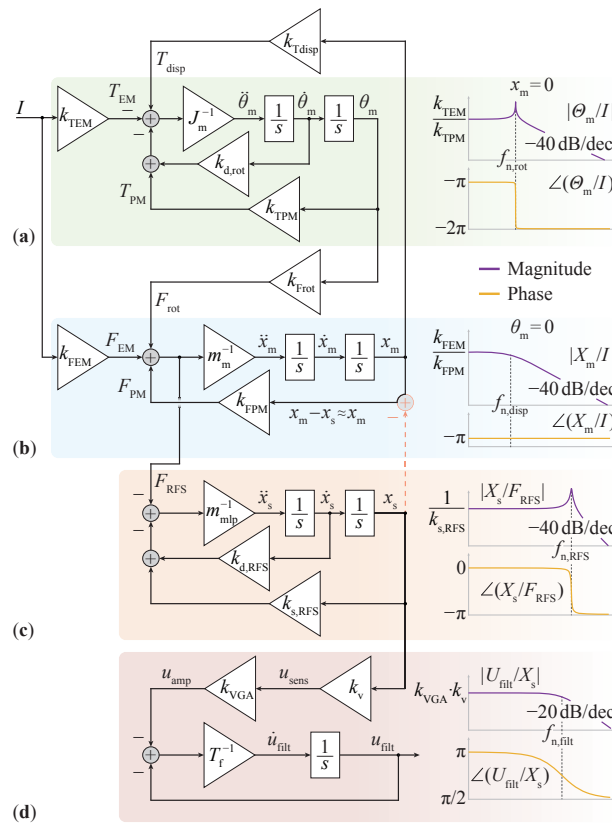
$k_{\mathrm{Tdisp}}$

$T_{\mathrm{disp}}$

$I$ $T_{\mathrm{EM}}$ $k_{\mathrm{TEM}}$ $J_{\mathrm{m}}^{-1}$ $\ddot{\theta}_{\mathrm{m}}$ $\frac{1}{s}$ $\dot{\theta}_{\mathrm{m}}$ $\frac{1}{s}$ $\theta_{\mathrm{m}}$

$-$ $k_{\mathrm{d,rot}}$

$T_{\mathrm{PM}}$ $k_{\mathrm{TPM}}$

(a)

$x_{\mathrm{m}} = 0$

$\frac{k_{\mathrm{TEM}}}{k_{\mathrm{TPM}}}$ $|\Theta_{\mathrm{m}}/I$

$-40\,\mathrm{dB/dec}$

$f_{\mathrm{n,rot}}$

$-\pi$ $\angle(\Theta_{\mathrm{m}}/I)$

$-2\pi$

Magnitude

Phase

$k_{\mathrm{Frot}}$

$F_{\mathrm{rot}}$

$k_{\mathrm{FEM}}$ $F_{\mathrm{EM}}$ $m_{\mathrm{m}}^{-1}$ $\ddot{x}_{\mathrm{m}}$ $\frac{1}{s}$ $\dot{x}_{\mathrm{m}}$ $\frac{1}{s}$ $x_{\mathrm{m}}$

$F_{\mathrm{PM}}$ $k_{\mathrm{FPM}}$ $x_{\mathrm{m}} - x_{\mathrm{s}} \approx x_{\mathrm{m}}$ $-$

(b)

$\theta_{\mathrm{m}} = 0$

$\frac{k_{\mathrm{FEM}}}{k_{\mathrm{FPM}}}$ $|X_{\mathrm{m}}/I$

$-40\,\mathrm{dB/dec}$

$f_{\mathrm{n,disp}}$

$-\pi$ $\angle(X_{\mathrm{m}}/I)$

$F_{\mathrm{RFS}}$ $m_{\mathrm{mlp}}^{-1}$ $\ddot{x}_{\mathrm{s}}$ $\frac{1}{s}$ $\dot{x}_{\mathrm{s}}$ $\frac{1}{s}$ $x_{\mathrm{s}}$

$k_{\mathrm{d,RFS}}$

$k_{\mathrm{s,RFS}}$

(c)

$\frac{1}{k_{\mathrm{s,RFS}}}$ $|X_{\mathrm{s}}/F_{\mathrm{RFS}}|$

$-40\,\mathrm{dB/dec}$

$f_{\mathrm{n,RFS}}$

$0$ $\angle(X_{\mathrm{s}}/F_{\mathrm{RFS}})$

$-\pi$

$u_{\mathrm{amp}}$ $k_{\mathrm{VGA}}$ $u_{\mathrm{sens}}$ $k_{\mathrm{v}}$

$T_{\mathrm{f}}^{-1}$ $\dot{u}_{\mathrm{filt}}$ $\frac{1}{s}$ $u_{\mathrm{filt}}$

$-$

(d)

$k_{\mathrm{VGA}} \cdot k_{\mathrm{v}}$ $|U_{\mathrm{filt}}/X_{\mathrm{s}}|$

$-20\,\mathrm{dB/dec}$

$f_{\mathrm{n,filt}}$

$\pi$ $\angle(U_{\mathrm{filt}}/X_{\mathrm{s}})$

$\pi/2$